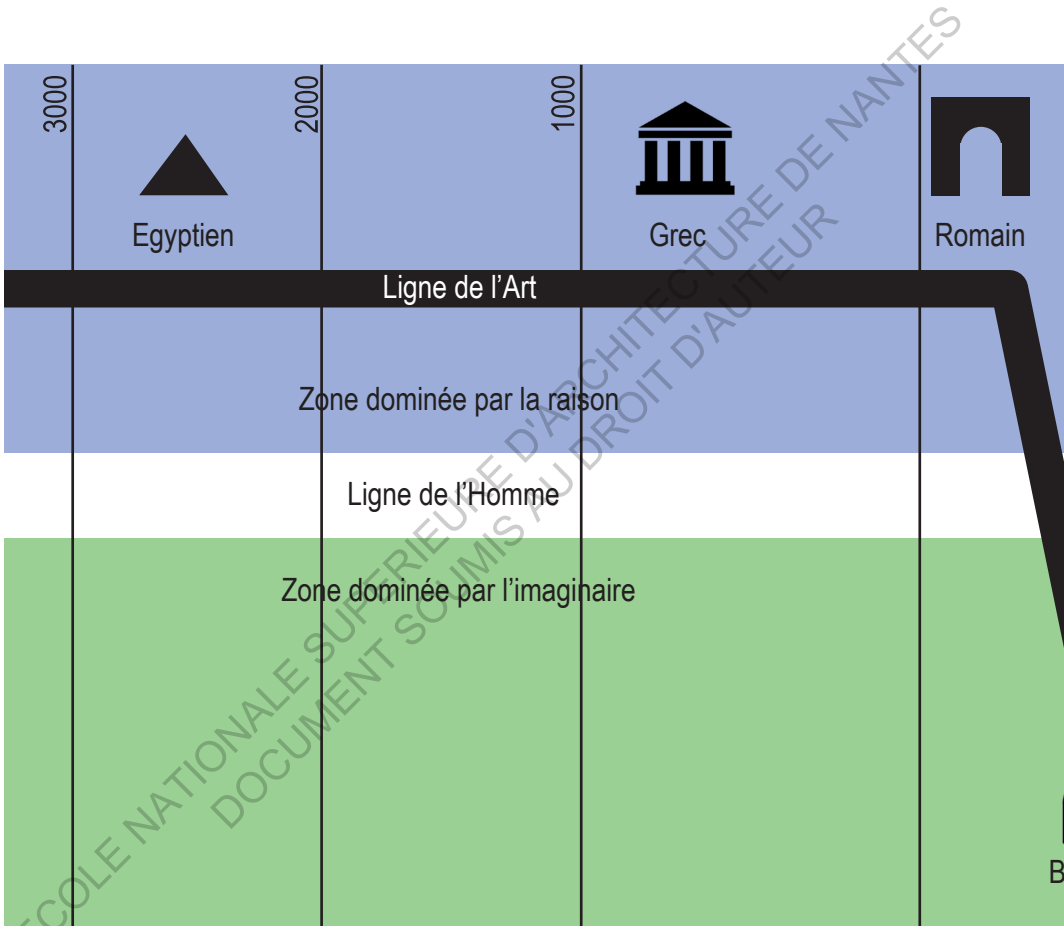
3000
2000
1000
Egyptien
Grec
Romain
Ligne de l'Art
Zone dominée par la raison
Ligne de l'Homme
Zone dominée par l'imaginaire
B

ECOLE NATIONALE SUPERIEURE D'ARCHITECTURE DE NANTES
DOCUMENT SOUMIS AU DROIT D'AUTEUR